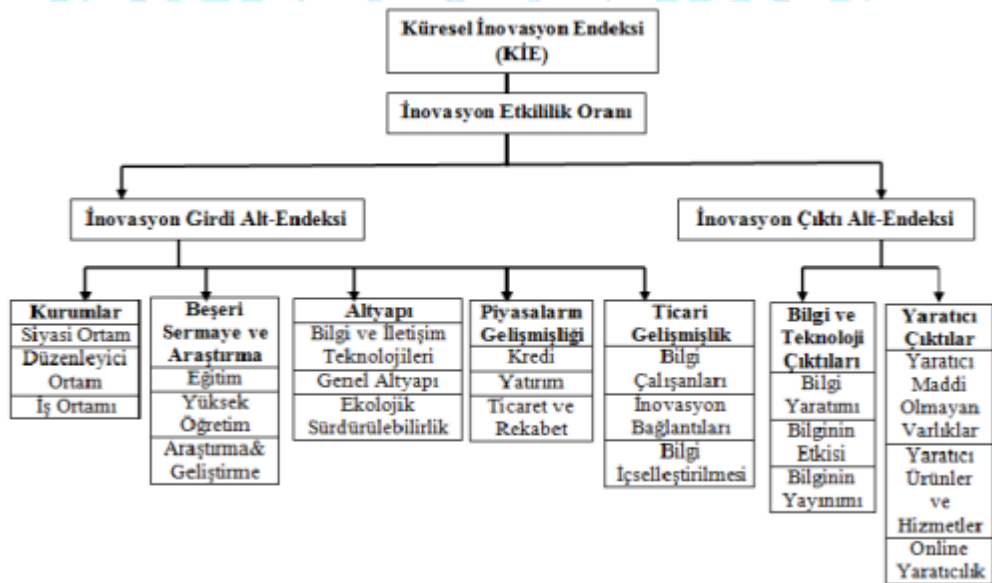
Küresel İnovasyon Endeksi (KİE)

İnovasyon Etkililik Oranı

İnovasyon Girdi Alt-Endeksi

İnovasyon Çıktı Alt-Endeksi

Kurumlar
Siyasi Ortam
Düzenleyici Ortam
İş Ortamı

Beşeri Sermaye ve Araştırma
Eğitim
Yüksek Öğretim
Araştırma& Geliştirme

Altyapı
Bilgi ve İletişim Teknolojileri
Genel Altyapı
Ekolojik Sürdürülebilirlik

Piyasaların Gelişmişliği
Kredi
Yatırım
Ticaret ve Rekabet

Ticari Gelişmişlik
Bilgi Çalışanları
İnovasyon Bağlantıları
Bilgi İçselleştirilmesi

Bilgi ve Teknoloji Çıktıları
Bilgi Yaratımı
Bilginin Etkisi
Bilginin Yayınımı

Yaratıcı Çıktılar
Yaratıcı Maddi Olmayan Varlıklar
Yaratıcı Ürünler ve Hizmetler
Online Yaratıcılık